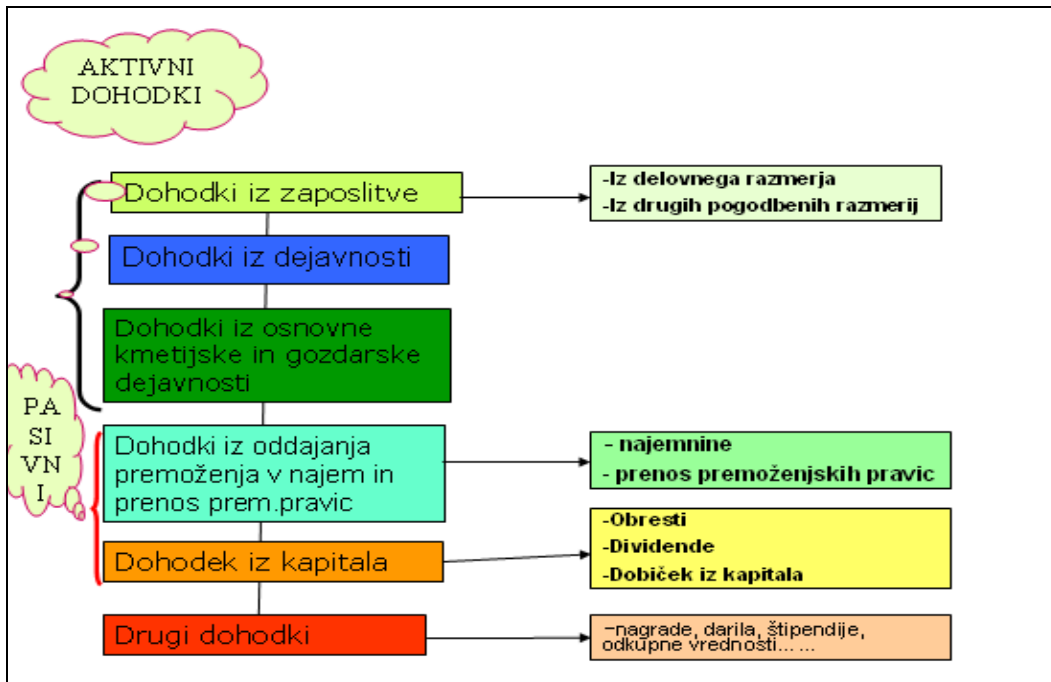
AKTIVNI DOHODKI

Dohodki iz zaposlitve

-Iz delovnega razmerja
-Iz drugih pogodbenih razmerij

Dohodki iz dejavnosti

Dohodki iz osnovne kmetijske in gozdarske dejavnosti

PA SI VN I

Dohodki iz oddajanja premoženja v najem in prenos prem.pravic

- najemnine
- prenos premoženjskih pravic

Dohodek iz kapitala

-Obresti
-Dividende
-Dobiček iz kapitala

Drugi dohodki

-nagrade, darila, štipendije, odkupne vrednosti… …